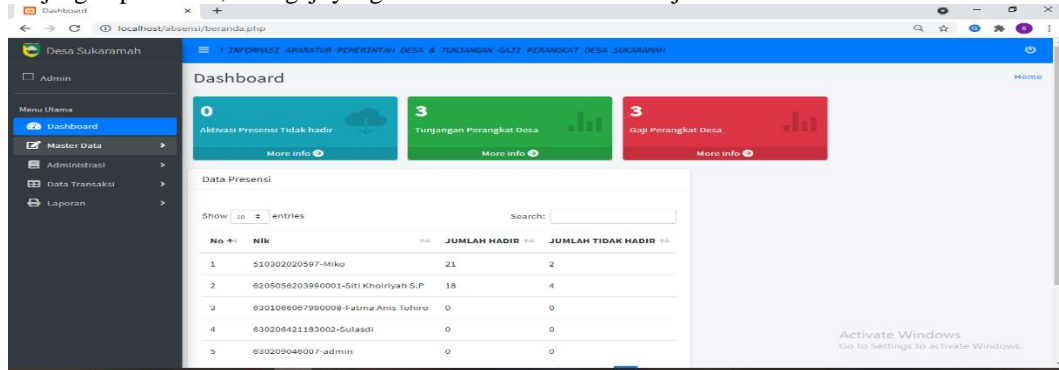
Dashboard
localhost/absensi/beranda.php

Desa Sukaramah
! INFORMASI APARATUR PEMERINTAH DESA & TUNJANGAN GAJI PERANGKAT DESA SUKARAMAH

Admin

Menu Utama
Dashboard
Master Data
Administrasi
Data Transaksi
Laporan

Dashboard
Home

0
Aktivasi Presensi Tidak hadir
More info

3
Tunjangan Perangkat Desa
More info

3
Gaji Perangkat Desa
More info

Data Presensi

Show 10 entries
Search:

| No | Nik | JUMLAH HADIR | JUMLAH TIDAK HADIR |
|---|---|---|---|
| 1 | 510302020597-Miko | 21 | 2 |
| 2 | 6205056203990001-Siti Khoiriyah S.P | 18 | 4 |
| 3 | 6201066067990008-Fatma Anis Tohiro | 0 | 0 |
| 4 | 630206421183002-Sulasdi | 0 | 0 |
| 5 | 630209046007-admin | 0 | 0 |

Activate Windows
Go to Settings to activate Windows.